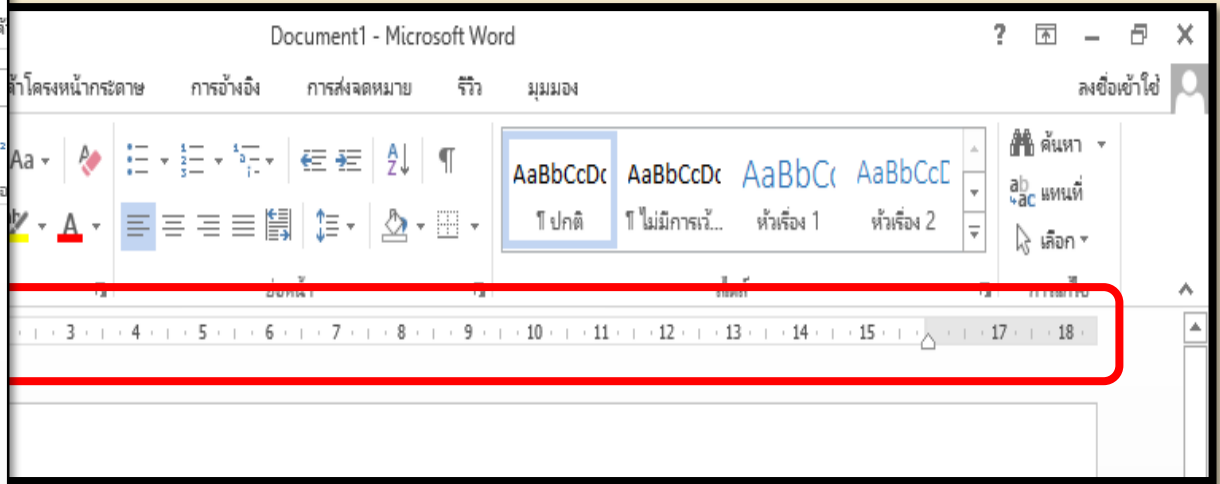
Document1 - Microsoft Word

?

ค้าโครงหน้ากระดาษ การอ้างอิง การส่งจดหมาย รีวิว มุมมอง ลงชื่อเข้าใช้

Aa

AaBbCcDc ¶ ปกติ

AaBbCcDc ¶ ไม่มีการเว้...

AaBbC หัวเรื่อง 1

AaBbCcD หัวเรื่อง 2

ค้นหา

แทนที่

เลือก

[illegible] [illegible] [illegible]

3 4 5 6 7 8 9 10 11 12 13 14 15 17 18